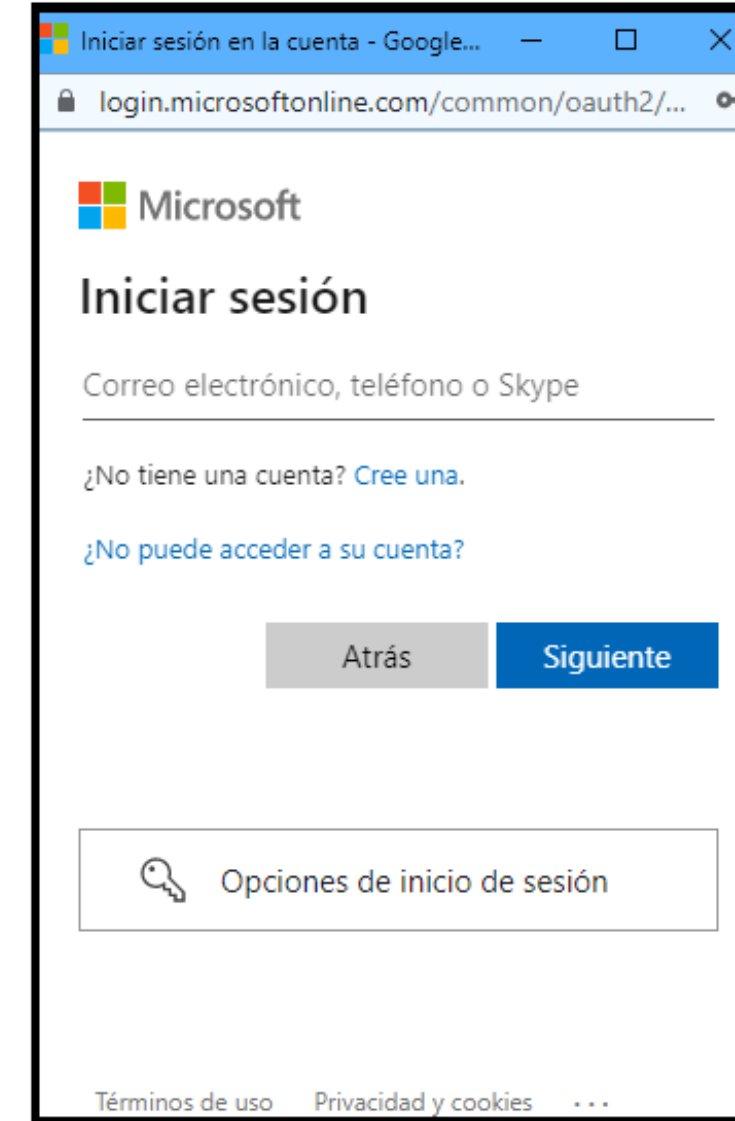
Iniciar sesión en la cuenta - Google...

login.microsoftonline.com/common/oauth2/...

Microsoft

Iniciar sesión

Correo electrónico, teléfono o Skype

¿No tiene una cuenta? Cree una.

¿No puede acceder a su cuenta?

Atrás

Siguiente

Opciones de inicio de sesión

Términos de uso Privacidad y cookies ...